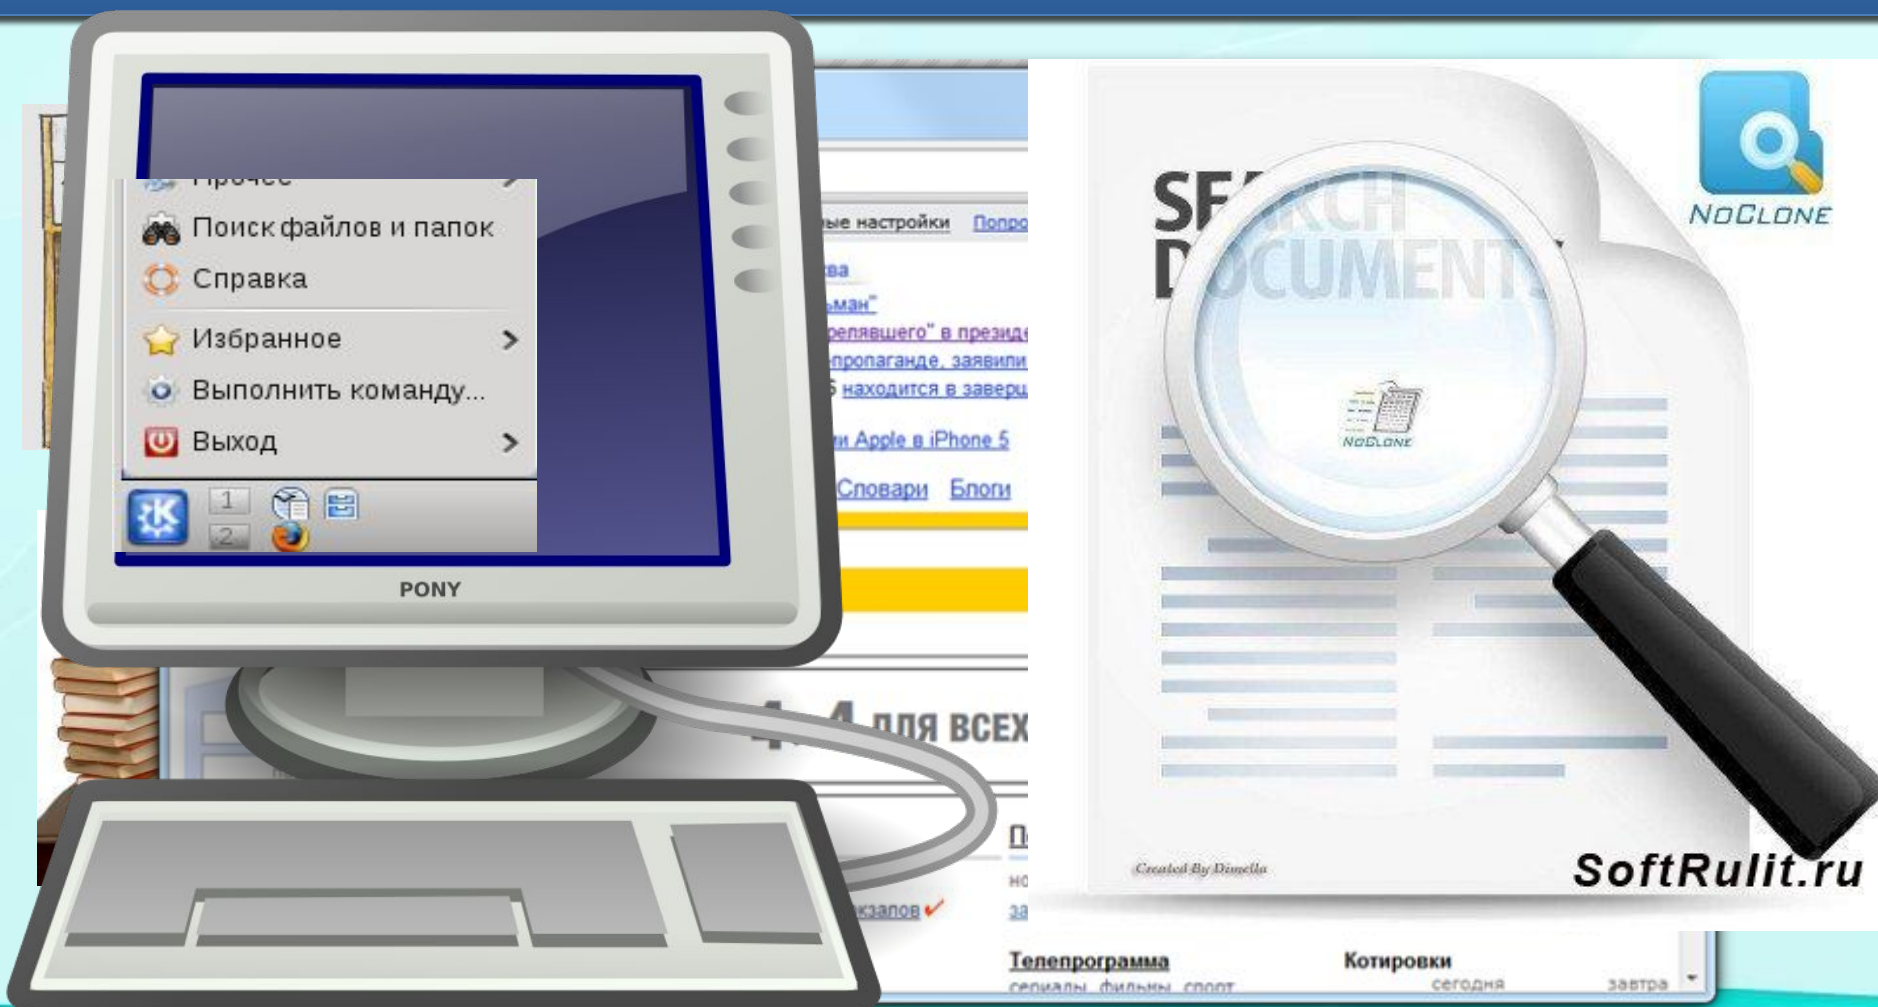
Прочее
Поиск файлов и папок
Справка
Избранное
Выполнить команду...
Выход
1
2
PONY
ые настройки Попро
ва
ьман"
репявшего" в президе
пропаганде, заявили
находится в заверш
и Apple в iPhone 5
Словари Блоги
для всех
П
но
за
кзалов
Телепрограмма
сериалы фильмы спорт
Котировки
сегодня
завтра
SE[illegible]
D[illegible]CUMENT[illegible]
NOCLONE
NOCLONE
Created By Dimella
SoftRulit.ru